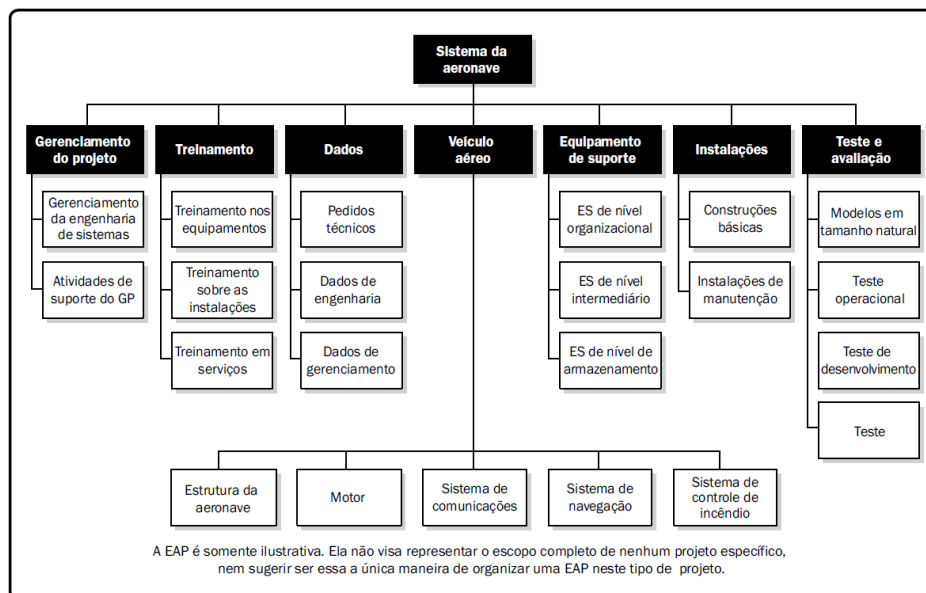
Sistema da aeronave

Gerenciamento do projeto

Gerenciamento da engenharia de sistemas

Atividades de suporte do GP

Treinamento

Treinamento nos equipamentos

Treinamento sobre as instalações

Treinamento em serviços

Dados

Pedidos técnicos

Dados de engenharia

Dados de gerenciamento

Veículo aéreo

Equipamento de suporte

ES de nível organizacional

ES de nível intermediário

ES de nível de armazenamento

Instalações

Construções básicas

Instalações de manutenção

Teste e avaliação

Modelos em tamanho natural

Teste operacional

Teste de desenvolvimento

Teste

Estrutura da aeronave

Motor

Sistema de comunicações

Sistema de navegação

Sistema de controle de incêndio

A EAP é somente ilustrativa. Ela não visa representar o escopo completo de nenhum projeto específico, nem sugerir ser essa a única maneira de organizar uma EAP neste tipo de projeto.